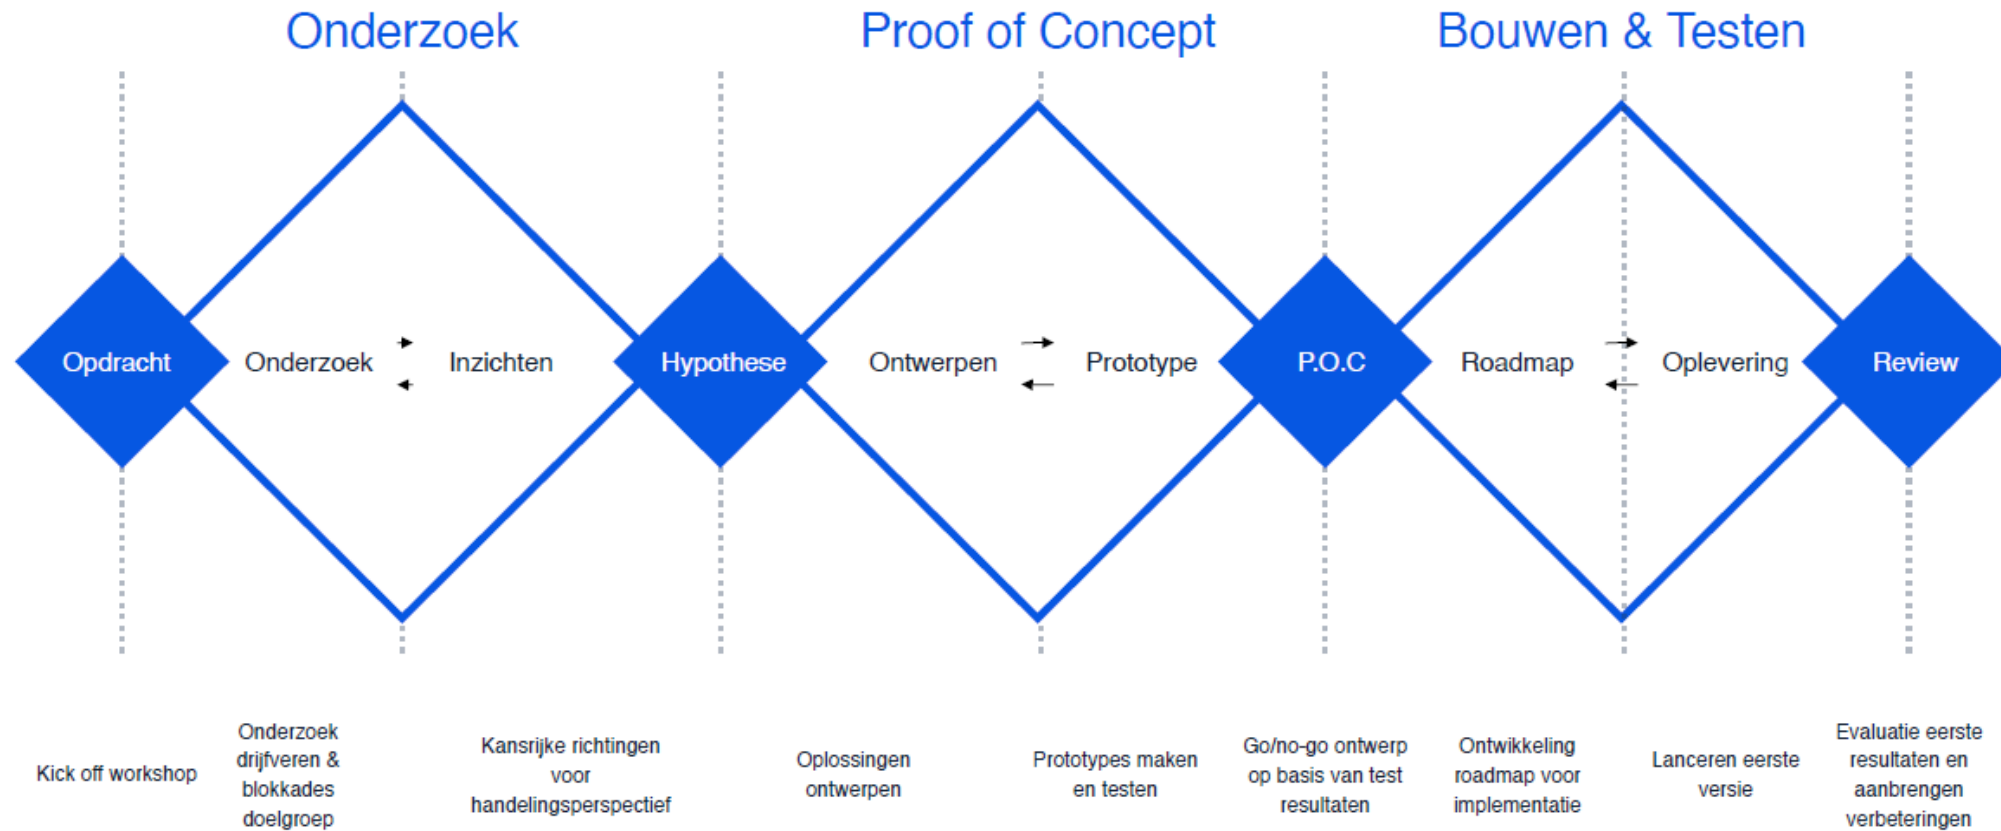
Onderzoek

Proof of Concept

Bouwen & Testen

Opdracht

Onderzoek

Inzichten

Hypothese

Ontwerpen

Prototype

P.O.C

Roadmap

Oplevering

Review

Kick off workshop

Onderzoek drijfveren & blokkades doelgroep

Kansrijke richtingen voor handelingsperspectief

Oplossingen ontwerpen

Prototypes maken en testen

Go/no-go ontwerp op basis van test resultaten

Ontwikkeling roadmap voor implementatie

Lanceren eerste versie

Evaluatie eerste resultaten en aanbrengen verbeteringen